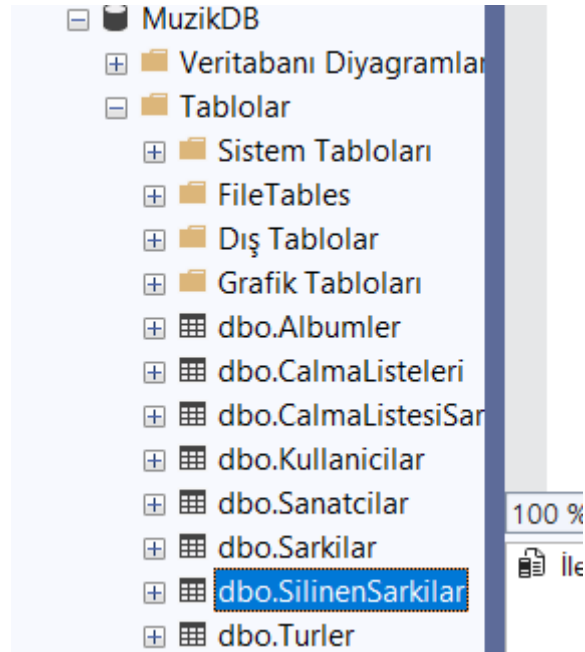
MuzikDB
Veritabanı Diyagramlar
Tablolar
Sistem Tabloları
FileTables
Dış Tablolar
Grafik Tabloları
dbo.Albumler
dbo.CalmaListeleri
dbo.CalmaListesiSar
dbo.Kullanicilar
dbo.Sanatcilar
dbo.Sarkilar
dbo.SilinenSarkilar
dbo.Turler
100 %
İle